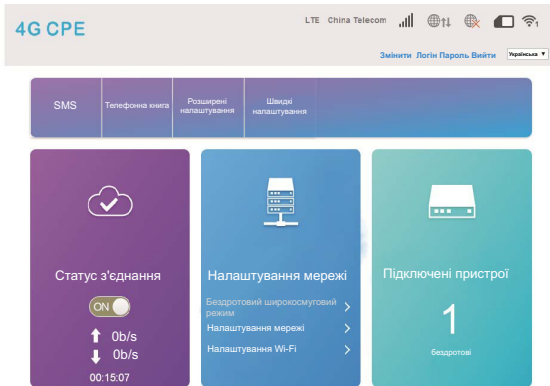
4G CPE

LTE China Telecom

Змінити Логін Пароль Вийти

Українська

SMS
Телефонна книга
Розширені налаштування
Швидкі налаштування

Статус з'єднання
ON
0b/s
0b/s
00:15:07

Налаштування мережі
Бездротовий широкосмуговий режим
Налаштування мережі
Налаштування Wi-Fi

Підключені пристрої
1
бездротові